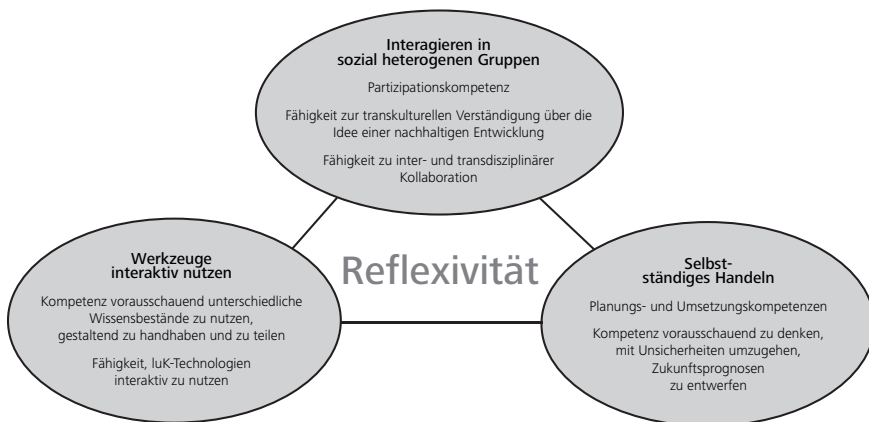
Interagieren in sozial heterogenen Gruppen

Partizipationskompetenz

Fähigkeit zur transkulturellen Verständigung über die Idee einer nachhaltigen Entwicklung

Fähigkeit zu inter- und transdisziplinärer Kollaboration

Reflexivität

Werkzeuge interaktiv nutzen

Kompetenz vorausschauend unterschiedliche Wissensbestände zu nutzen, gestaltend zu handhaben und zu teilen

Fähigkeit, IuK-Technologien interaktiv zu nutzen

Selbstständiges Handeln

Planungs- und Umsetzungskompetenzen

Kompetenz vorausschauend zu denken, mit Unsicherheiten umzugehen, Zukunftsprognosen zu entwerfen